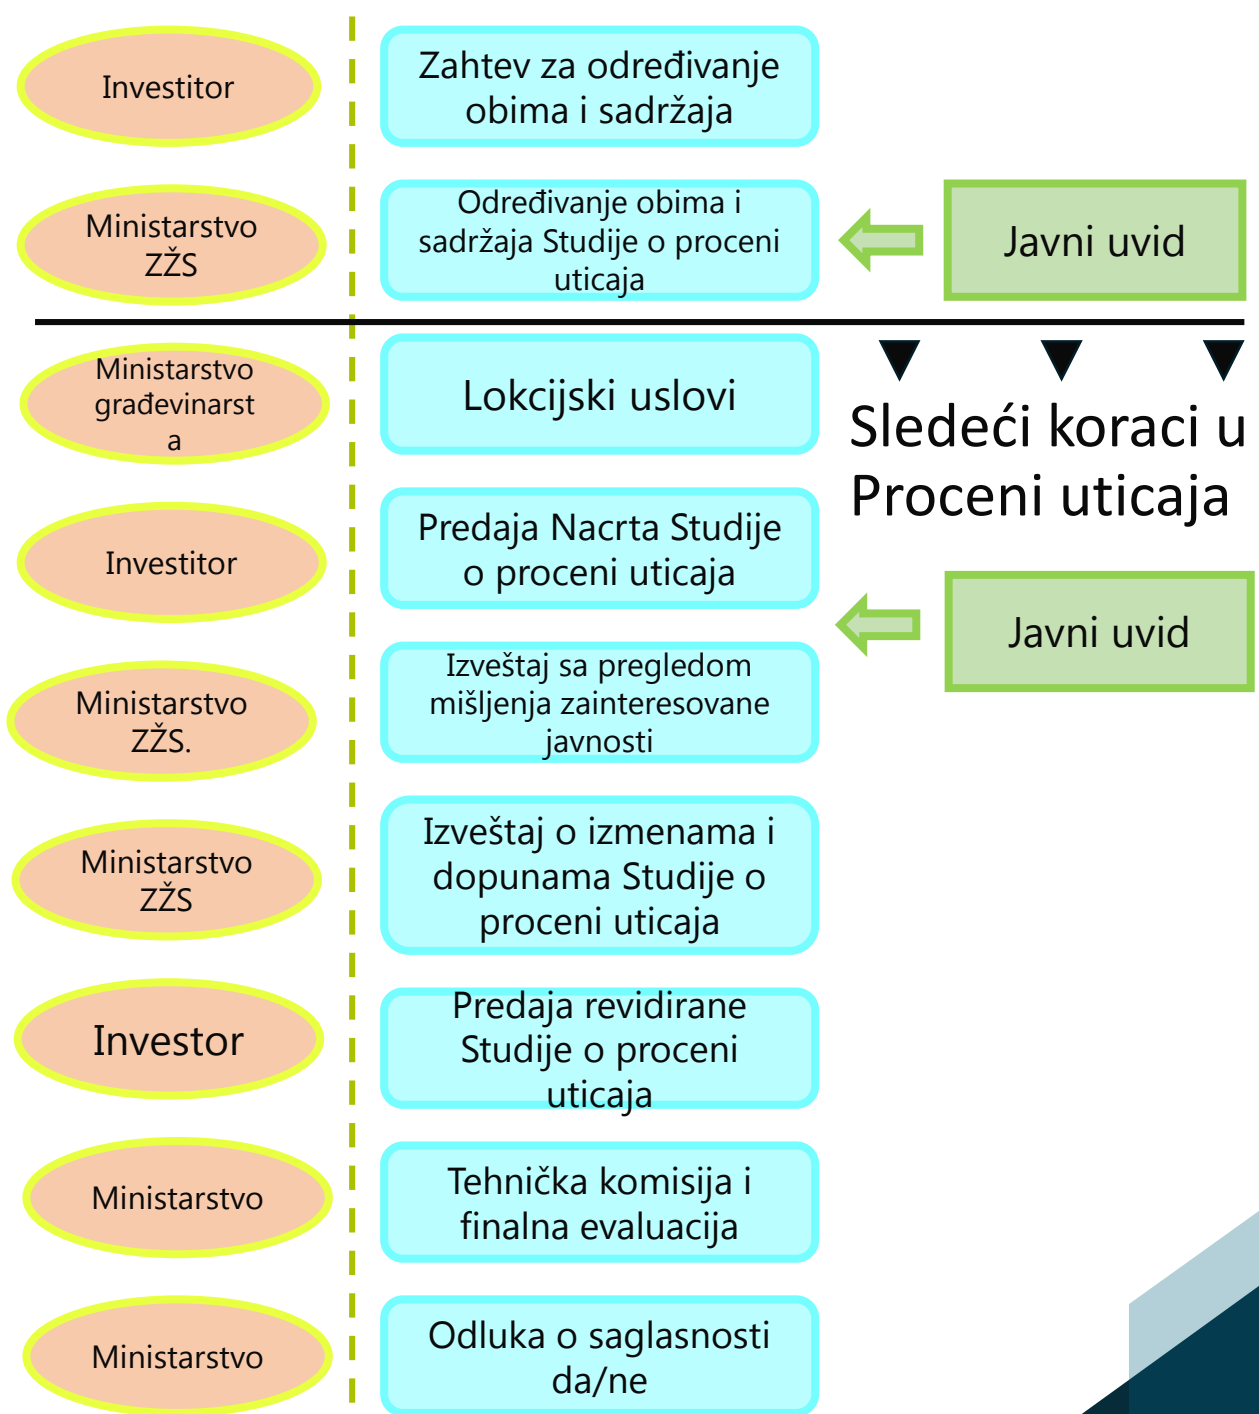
Investitor

Zahtev za određivanje obima i sadržaja

Ministarstvo ZŽS

Određivanje obima i sadržaja Studije o proceni uticaja

Javni uvid

Ministarstvo građevinarst a

Lokcijski uslovi

Sledeći koraci u Proceni uticaja

Investitor

Predaja Nacrta Studije o proceni uticaja

Javni uvid

Ministarstvo ZŽS.

Izveštaj sa pregledom mišljenja zainteresovane javnosti

Ministarstvo ZŽS

Izveštaj o izmenama i dopunama Studije o proceni uticaja

Investor

Predaja revidirane Studije o proceni uticaja

Ministarstvo

Tehnička komisija i finalna evaluacija

Ministarstvo

Odluka o saglasnosti da/ne